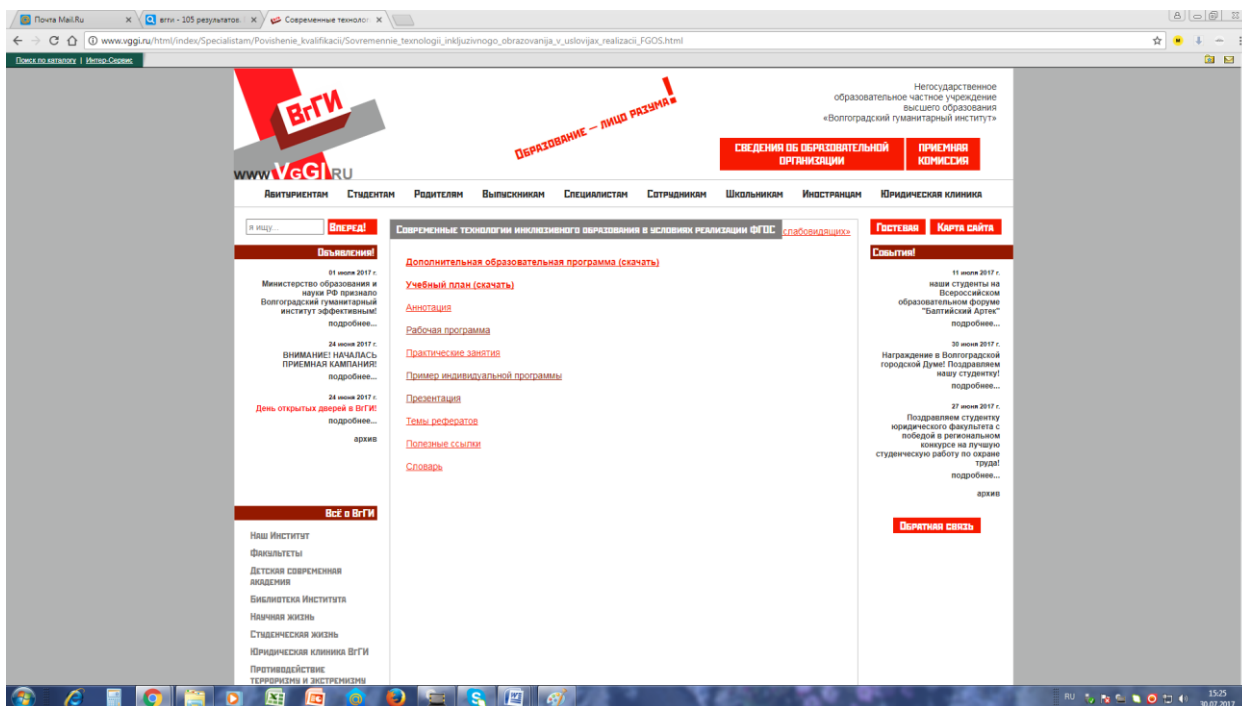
Почта Mail.Ru
вгги - 105 результатов.
Современные технолог
www.vggi.ru/html/index/Specialistam/Povishenie_kvalifikacii/Sovremennie_texnologii_inkljuzivnogo_obrazovanija_v_uslovijax_realizacii_FGOS.html
Поиск по каталогу | Интер-Сервис

ВгГИ
www.VGGI.RU
Образование — лицо разума!

Негосударственное образовательное частное учреждение высшего образования «Волгоградский гуманитарный институт»

Сведения об образовательной организации
Приемная комиссия

Абитуриентам Студентам Родителям Выпускникам Специалистам Сотрудникам Школьникам Иностранцам Юридическая клиника

я ищу...
Вперед!

Объявления!
01 июня 2017 г.
Министерство образования и науки РФ признало Волгоградский гуманитарный институт эффективным!
подробнее...
24 июня 2017 г.
ВНИМАНИЕ! НАЧАЛАСЬ ПРИЕМНАЯ КАМПАНИЯ!
подробнее...
24 июня 2017 г.
День открытых дверей в ВгГИ!
подробнее...
архив

Всё о ВгГИ
Наш Институт
Факультеты
Детская современная академия
Библиотека Института
Научная жизнь
Студенческая жизнь
Юридическая клиника ВгГИ
Противодействие терроризму и экстремизму

Современные технологии инклюзивного образования в условиях реализации ФГОС
слабовидящих»

Дополнительная образовательная программа (скачать)
Учебный план (скачать)
Аннотация
Рабочая программа
Практические занятия
Пример индивидуальной программы
Презентация
Темы рефератов
Полезные ссылки
Словарь

Гостевая
Карта сайта

События!
11 июля 2017 г.
наши студенты на Всероссийском образовательном форуме "Балтийский Артек"
подробнее...
30 июня 2017 г.
Награждение в Волгоградской городской Думе! Поздравляем нашу студентку!
подробнее...
27 июня 2017 г.
Поздравляем студентку юридического факультета с победой в региональном конкурсе на лучшую студенческую работу по охране труда!
подробнее...
архив

Обратная связь

RU 15:25 30.07.2017